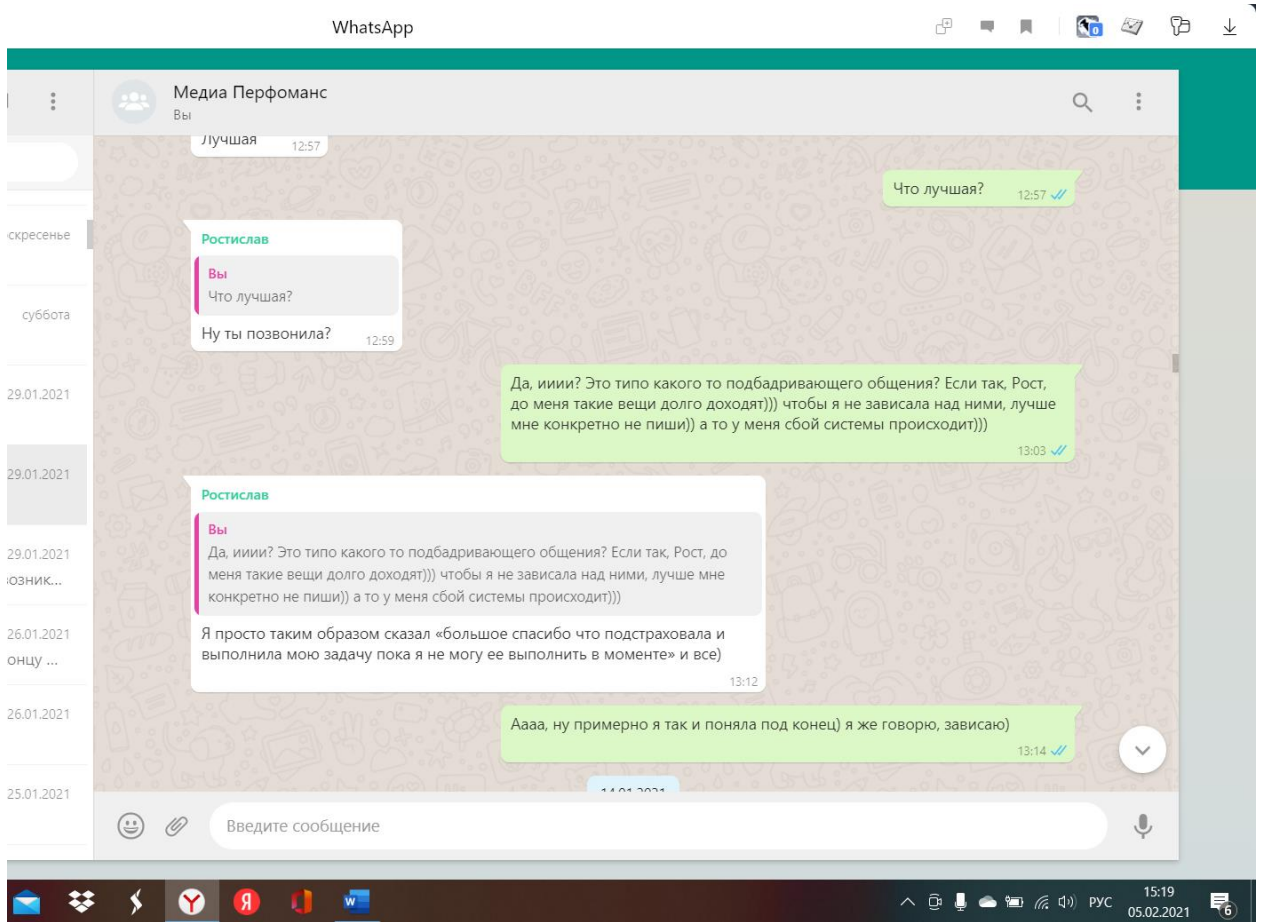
WhatsApp

Медиа Перфоманс
Вы

скресенье

суббота

29.01.2021

29.01.2021

29.01.2021
озник...

26.01.2021
онцу ...

26.01.2021

25.01.2021

Лучшая 12:57

Что лучшая? 12:57

Ростислав
Вы
Что лучшая?
Ну ты позвонила? 12:59

Да, ииии? Это типо какого то подбадривающего общения? Если так, Рост, до меня такие вещи долго доходят))) чтобы я не зависала над ними, лучше мне конкретно не пиши)) а то у меня сбой системы происходит))) 13:03

Ростислав
Вы
Да, ииии? Это типо какого то подбадривающего общения? Если так, Рост, до меня такие вещи долго доходят))) чтобы я не зависала над ними, лучше мне конкретно не пиши)) а то у меня сбой системы происходит)))
Я просто таким образом сказал «большое спасибо что подстраховала и выполнила мою задачу пока я не могу ее выполнить в моменте» и все) 13:12

Аааа, ну примерно я так и поняла под конец) я же говорю, зависаю) 13:14

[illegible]

Введите сообщение

РУС 15:19 05.02.2021 6